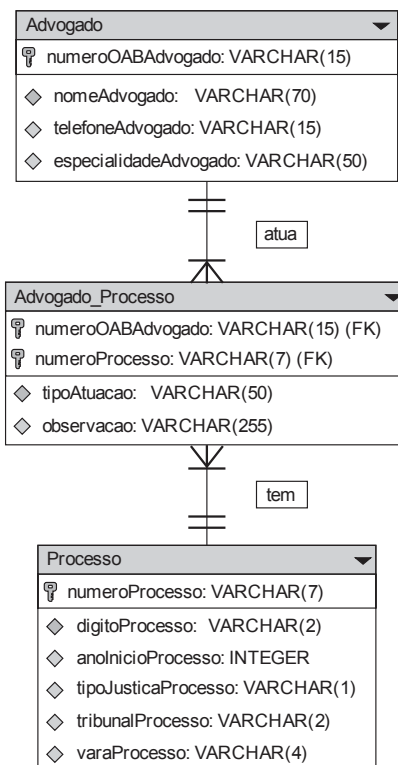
Advogado

numeroOABAdvogado: VARCHAR(15)

nomeAdvogado: VARCHAR(70)

telefoneAdvogado: VARCHAR(15)

especialidadeAdvogado: VARCHAR(50)

atua

Advogado_Processo

numeroOABAdvogado: VARCHAR(15) (FK)

numeroProcesso: VARCHAR(7) (FK)

tipoAtuacao: VARCHAR(50)

observacao: VARCHAR(255)

tem

Processo

numeroProcesso: VARCHAR(7)

digitoProcesso: VARCHAR(2)

anoInicioProcesso: INTEGER

tipoJusticaProcesso: VARCHAR(1)

tribunalProcesso: VARCHAR(2)

varaProcesso: VARCHAR(4)